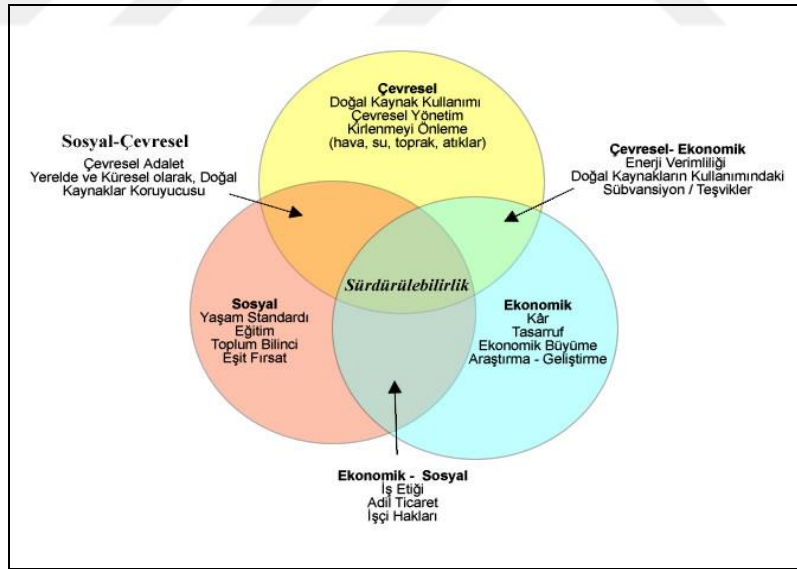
Çevresel
Doğal Kaynak Kullanımı
Çevresel Yönetim
Kirlenmeyi Önleme
(hava, su, toprak, atıklar)

Sosyal-Çevresel
Çevresel Adalet
Yerelde ve Küresel olarak, Doğal Kaynaklar Koruyucusu

Çevresel- Ekonomik
Enerji Verimliliği
Doğal Kaynakların Kullanımındaki Sübvansiyon / Teşvikler

Sürdürülebilirlik

Sosyal
Yaşam Standardı
Eğitim
Toplum Bilinci
Eşit Fırsat

Ekonomik
Kâr
Tasarruf
Ekonomik Büyüme
Araştırma - Geliştirme

Ekonomik - Sosyal
İş Etiği
Adil Ticaret
İşçi Hakları